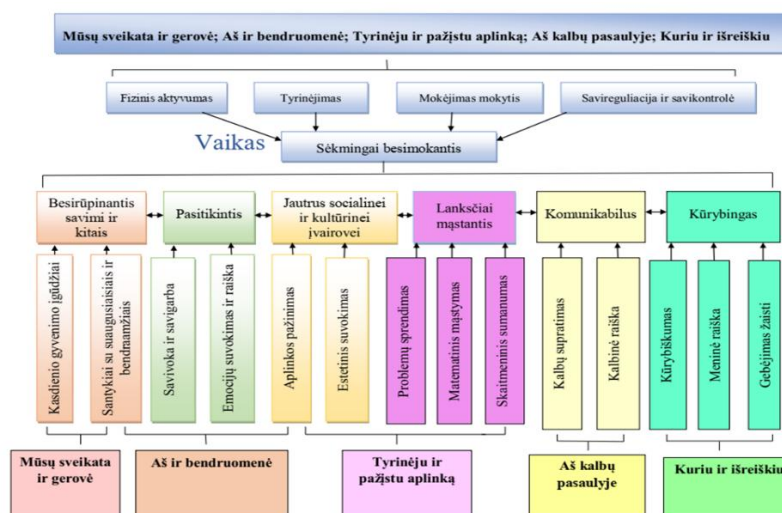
Mūsų sveikata ir gerovė; Aš ir bendruomenė; Tyrinėju ir pažįstu aplinką; Aš kalbų pasaulyje; Kuriu ir išreiškiu

Fizinis aktyvumas

Tyrinėjimas

Mokėjimas mokytis

Savireguliacija ir savikontrolė

Vaikas

Sėkmingai besimokantis

Besirūpinantis savimi ir kitais

Pasitikintis

Jautrus socialinei ir kultūrinei įvairovei

Lankščiai mąstantis

Komunikabilus

Kūrybingas

Kasdienio gyvenimo įgūdžiai

Santykiai su suaugusiaisiais ir bendraamžiais

Savivoka ir savigarba

Emocijų suvokimas ir raiška

Aplinkos pažinimas

Estetinis suvokimas

Problemų sprendimas

Matematinis mąstymas

Skaitmeninis sumanumas

Kalbų supratimas

Kalbinė raiška

Kūrybiškumas

Meninė raiška

Gebėjimas žaisti

Mūsų sveikata ir gerovė

Aš ir bendruomenė

Tyrinėju ir pažįstu aplinką

Aš kalbų pasaulyje

Kuriu ir išreiškiu